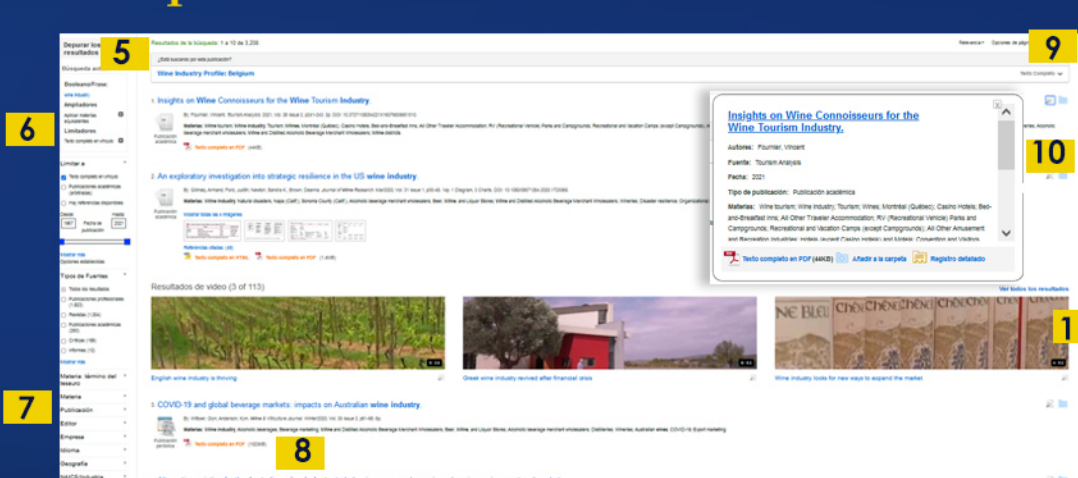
Depurar los resultados

5

Resultados de la búsqueda: 1 a 10 de 3.209

Relevancia

Opciones de página

9

Búsqueda actual

¿Está buscando por esta publicación?

Wine Industry Profile: Belgium

Texto Completo

Booleano/Frase:

Ampliadores

Aplicar materias equivalentes

Limitadores

Texto completo en línea

6

1. Insights on Wine Connoisseurs for the Wine Tourism Industry.

Publicación académica

Texto completo en PDF (44KB)

2. An exploratory investigation into strategic resilience in the US wine industry.

Publicación académica

Mostrar todas las imágenes

Referencias citadas (48)

Texto completo en HTML

Texto completo en PDF (1.4MB)

Limitar a

Texto completo en línea

Publicaciones académicas (arbitradas)

Hay referencias disponibles

Desde: 1957

Fecha de publicación

Hasta: 2021

Mostrar más

Opciones adicionales

Tipos de Fuentes

Todos los resultados

Publicaciones profesionales (1,823)

Revistas (1,354)

Publicaciones académicas (93)

Críticas (158)

Informes (15)

Mostrar más

Materia: término del tesauro

Insights on Wine Connoisseurs for the Wine Tourism Industry.

Autores: Fournier, Vincent

Fuente: Tourism Analysis

Fecha: 2021

Tipo de publicación: Publicación académica

Materias: Wine tourism; Wine industry; Tourism; Wines; Montréal (Québec); Casino Hotels; Bed-and-Breakfast Inns; All Other Traveler Accommodation; RV (Recreational Vehicle) Parks and Campgrounds; Recreational and Vacation Camps (except Campgrounds); All Other Amusement and Recreation Industries; Hotels (except Casino Hotels) and Motels; Convention and Visitors

Texto completo en PDF (44KB)

Añadir a la carpeta

Registro detallado

10

Resultados de video (3 of 113)

Ver todos los resultados

English wine industry is thriving

Greek wine industry revived after financial crisis

Wine industry looks for new ways to expand the market

1

7

Materia

Publicación

Editor

Empresa

Idioma

Geografía

3. COVID-19 and global beverage markets: impacts on Australian wine industry.

Publicación periódica

Texto completo en PDF (192KB)

8